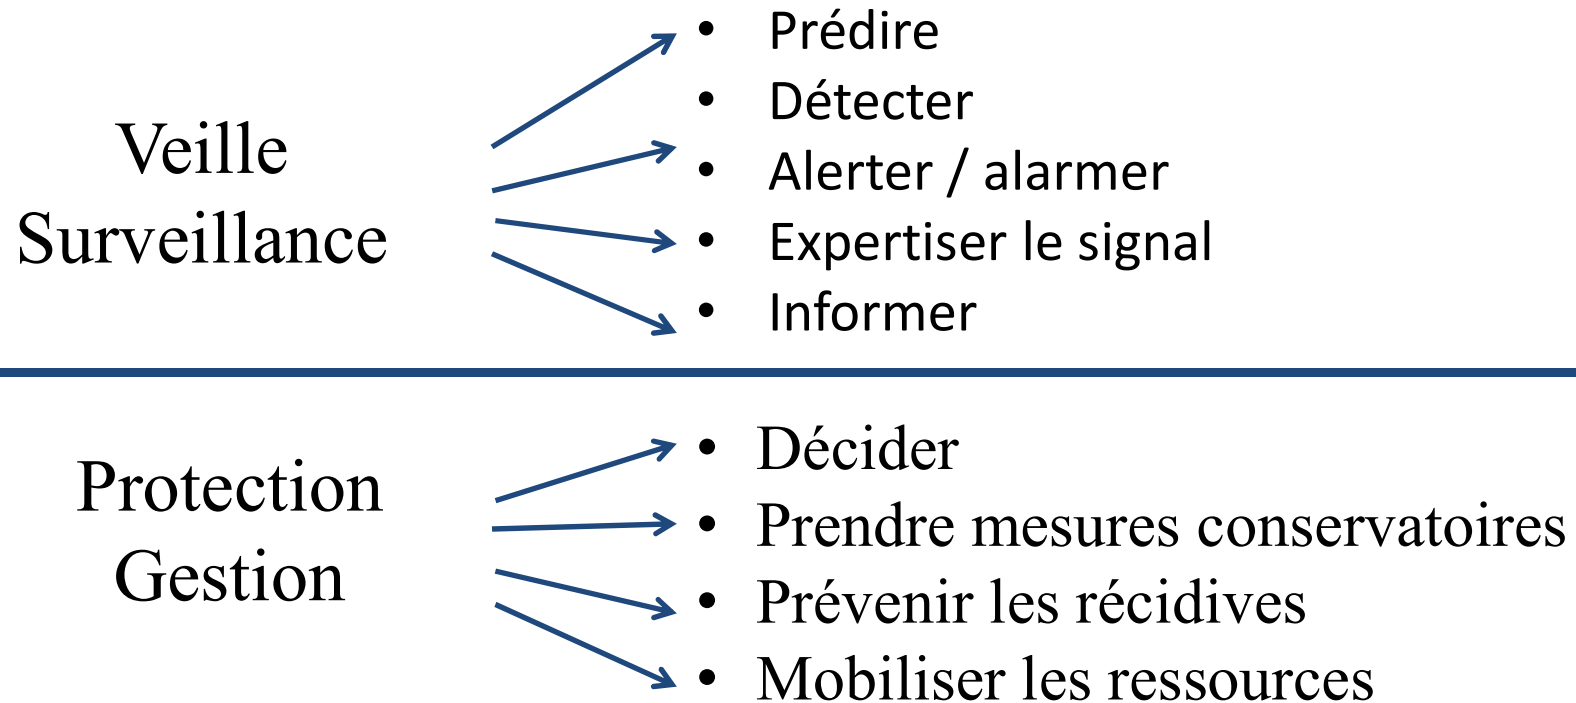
Veille
Surveillance

- Prédire
- Détecter
- Alerter / alarmer
- Expertiser le signal
- Informer

Protection
Gestion

- Décider
- Prendre mesures conservatoires
- Prévenir les récidives
- Mobiliser les ressources